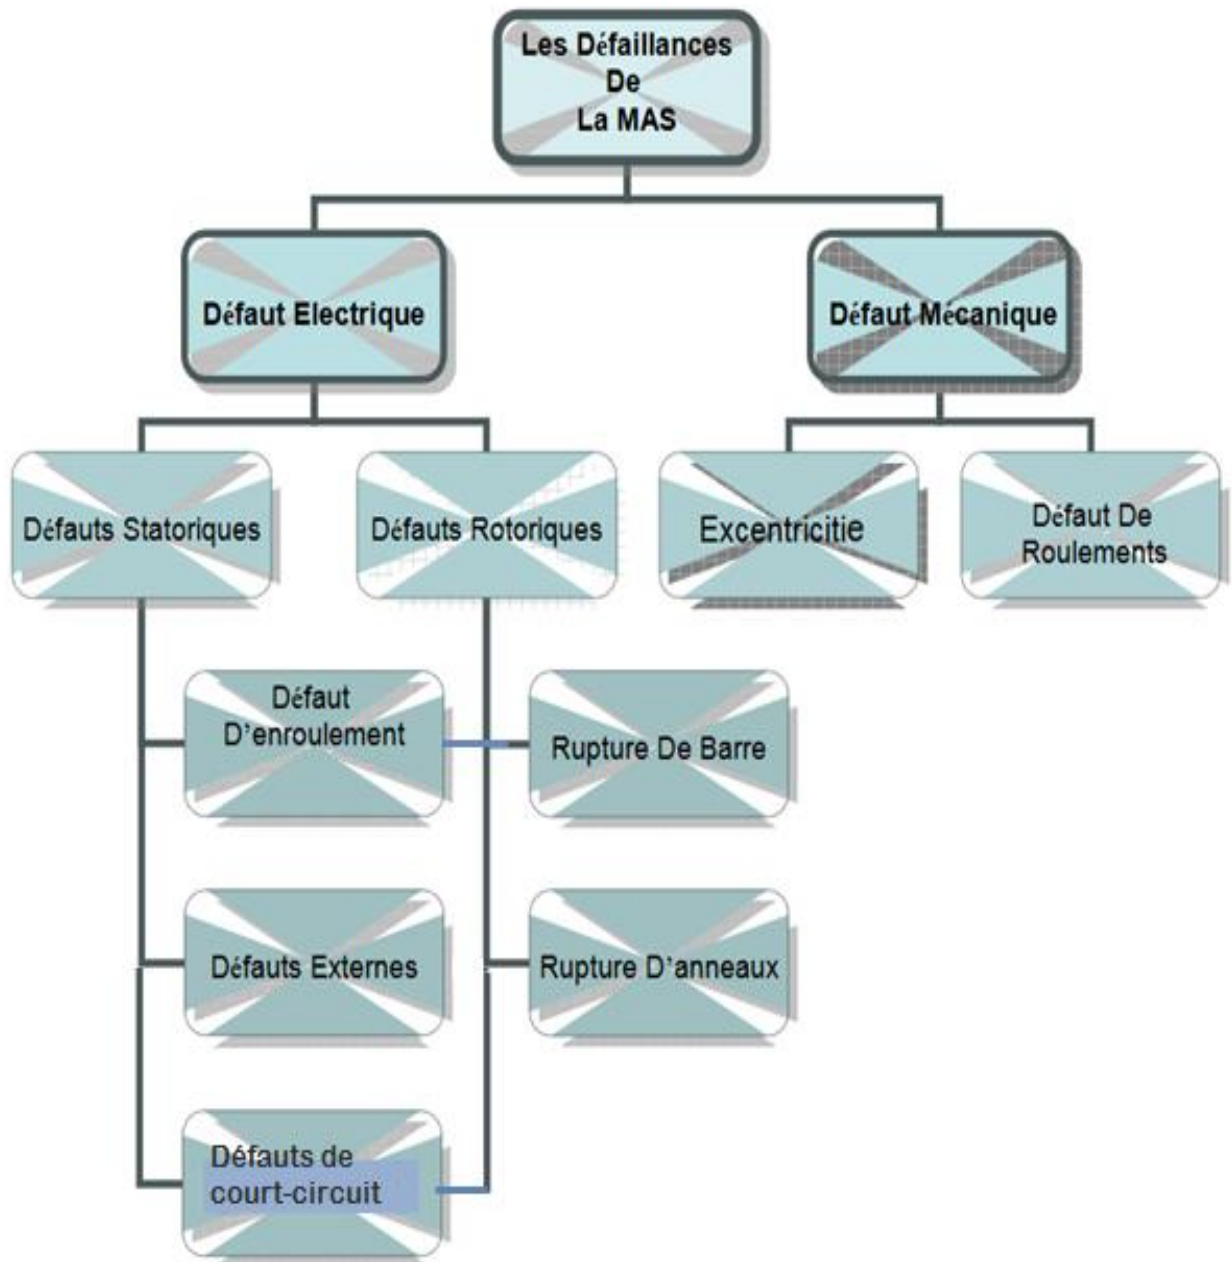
Les Défaillances
De
La MAS

Défaut Electrique

Défaut Mécanique

Défauts Statoriques

Défauts Rotoriques

Excentricitie

Défaut De Roulements

Défaut D'enroulement

Rupture De Barre

Défauts Externes

Rupture D'anneaux

Défauts de court-circuit